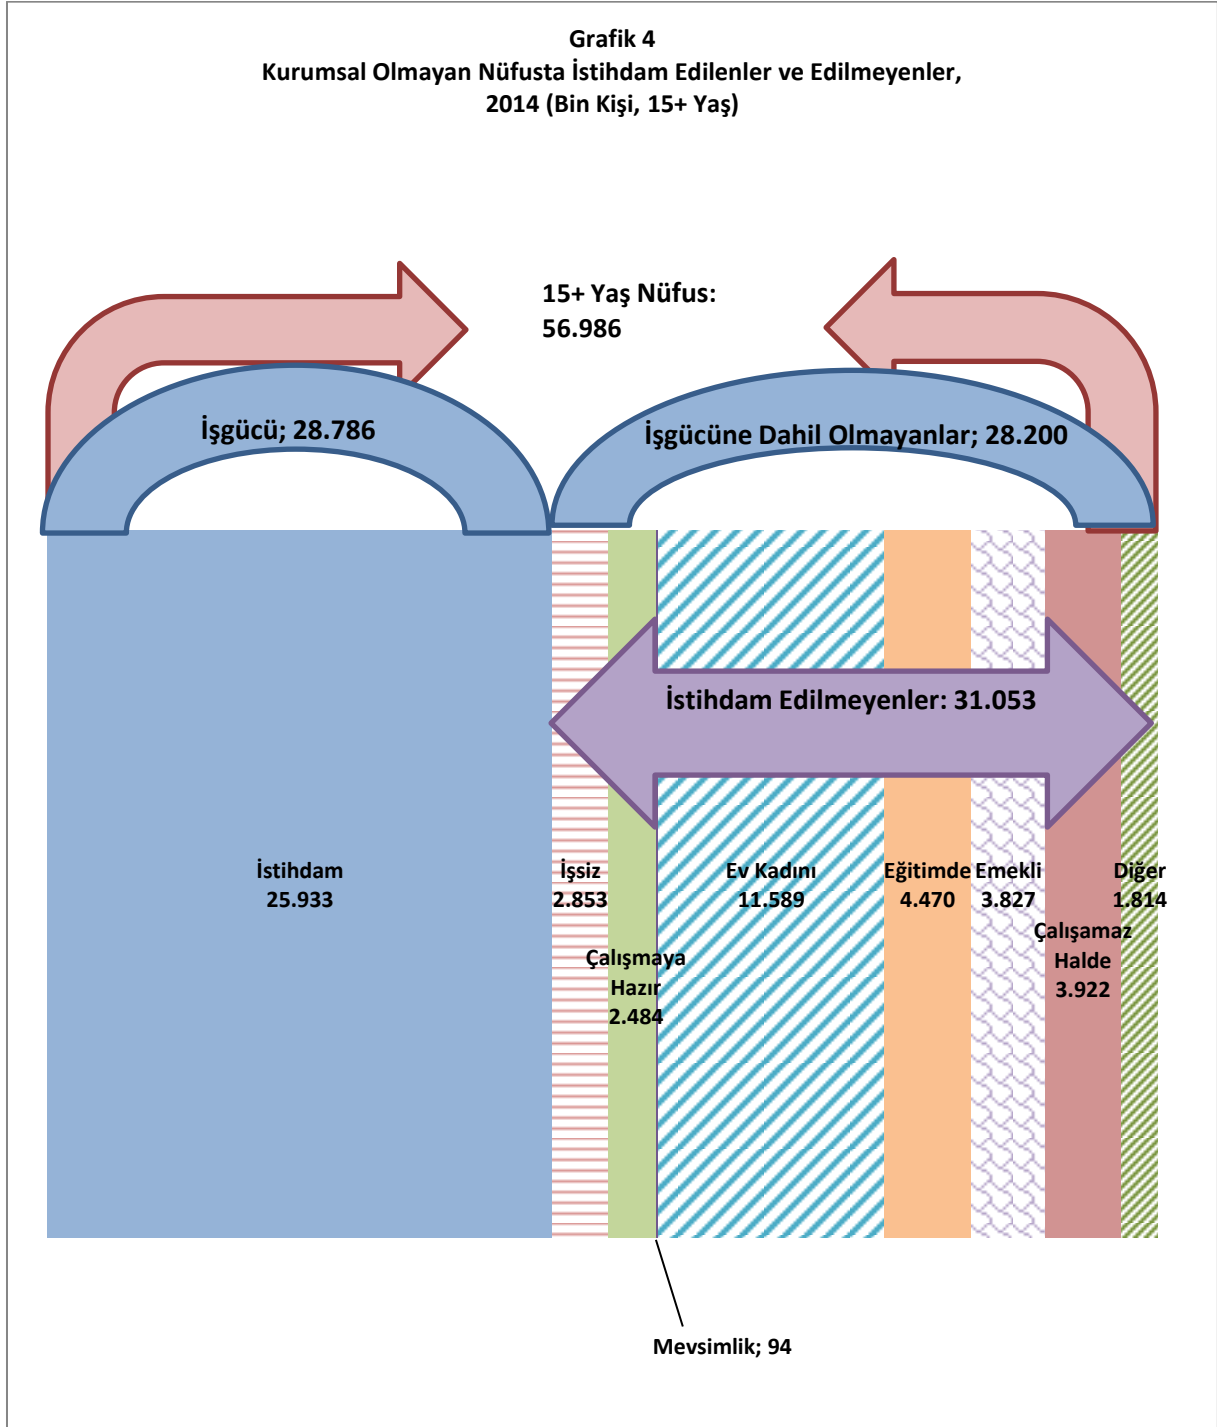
Grafik 4
Kurumsal Olmayan Nüfusta İstihdam Edilenler ve Edilmeyenler, 2014 (Bin Kişi, 15+ Yaş)

15+ Yaş Nüfus: 56.986

İşgücü; 28.786

İşgücüne Dahil Olmayanlar; 28.200

İstihdam Edilmeyenler: 31.053

İstihdam 25.933

İşsiz 2.853

Çalışmaya Hazır 2.484

Ev Kadını 11.589

Eğitimde 4.470

Emekli 3.827

Çalışamaz Halde 3.922

Diğer 1.814

Mevsimlik; 94